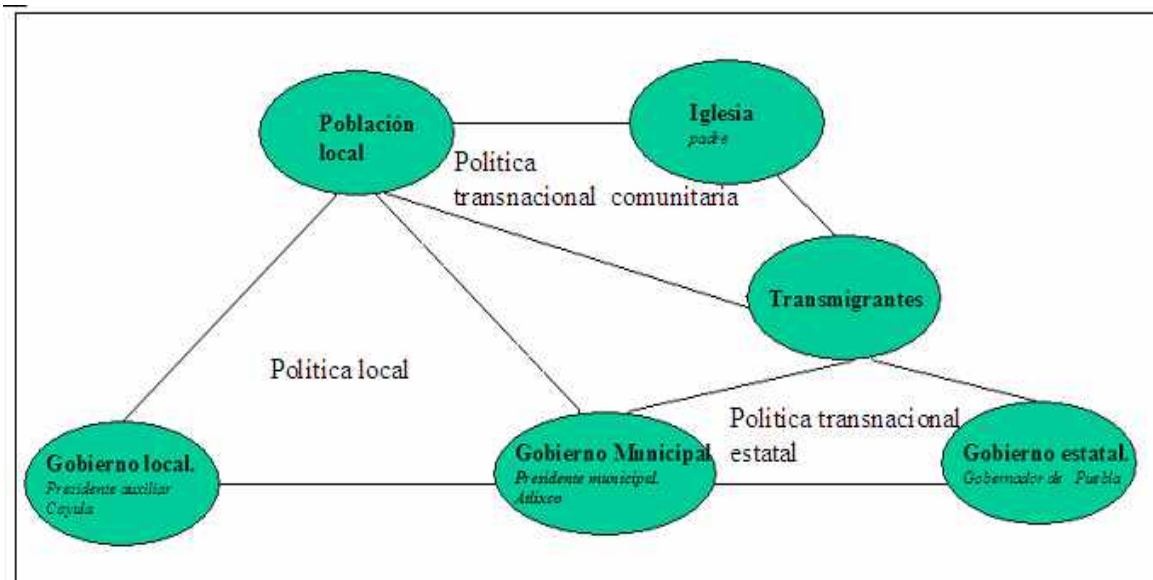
Población local

Iglesia
padre

Política transnacional comunitaria

Transmigrantes

Política local

Política transnacional estatal

Gobierno local.
Presidente auxiliar Coyula

Gobierno Municipal
Presidente municipal. Atlixco

Gobierno estatal.
Gobernador de Puebla